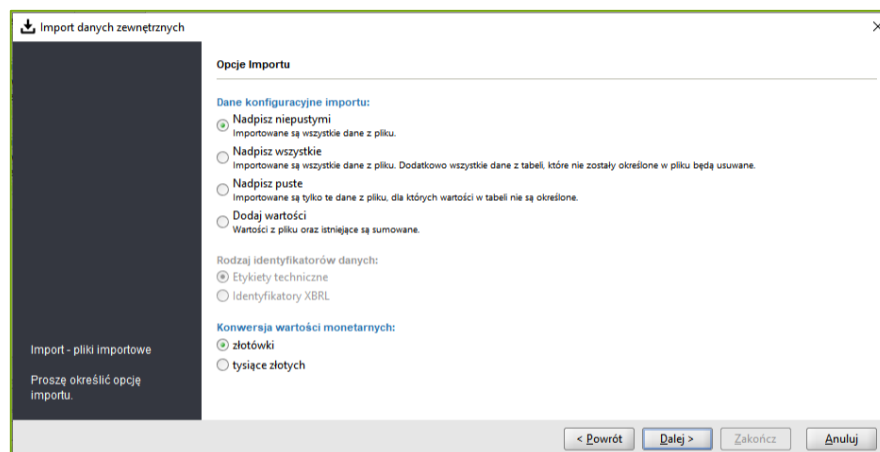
Import danych zewnętrznych

Opcje Importu

Dane konfiguracyjne importu:

Nadpisz niepustymi
Importowane są wszystkie dane z pliku.

Nadpisz wszystkie
Importowane są wszystkie dane z pliku. Dodatkowo wszystkie dane z tabeli, które nie zostały określone w pliku będą usuwane.

Nadpisz puste
Importowane są tylko te dane z pliku, dla których wartości w tabeli nie są określone.

Dodaj wartości
Wartości z pliku oraz istniejące są sumowane.

Rodzaj identyfikatorów danych:

Etykiety techniczne

Identyfikatory XBRL

Konwersja wartości monetarnych:

złotówki

tysiące złotych

Import - pliki importowe

Proszę określić opcję importu.

< Powrót

Dalej >

Zakończ

Anuluj